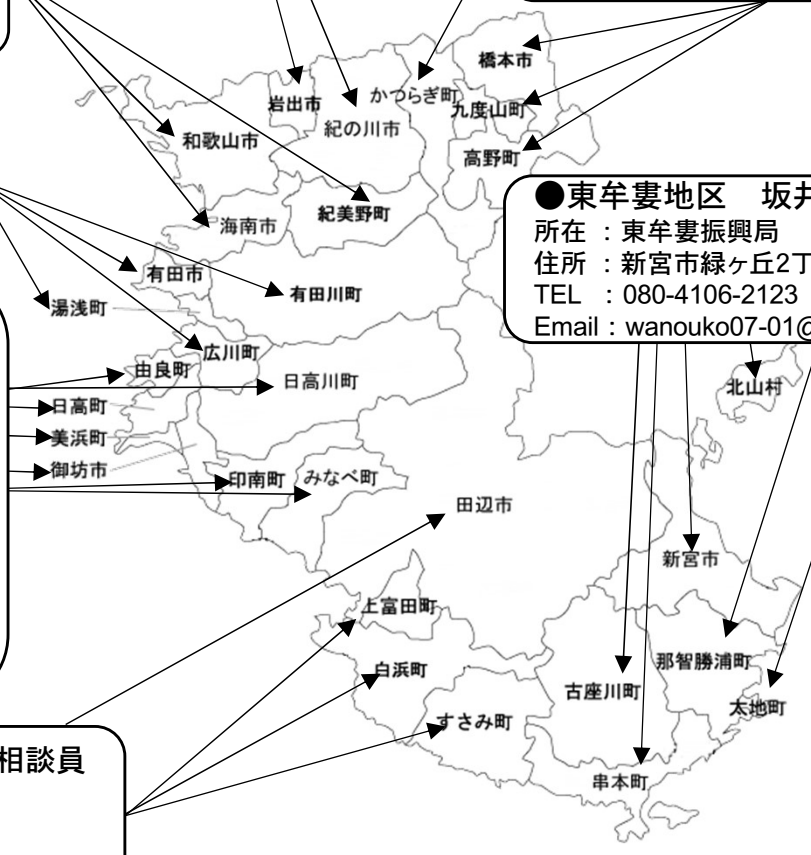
橋本市
岩出市
かつらぎ町
九度山町
紀の川市
和歌山市
高野町
海南市
紀美野町
●東牟婁地区　坂井
所在 ：東牟婁振興局
住所 ：新宮市緑ヶ丘2丁
TEL ：080-4106-2123
Email：wanouko07-01@
有田市
有田川町
湯浅町
広川町
由良町
日高川町
北山村
日高町
美浜町
御坊市
印南町
みなべ町
田辺市
新宮市
上富田町
那智勝浦町
白浜町
古座川町
太地町
すさみ町
相談員
串本町